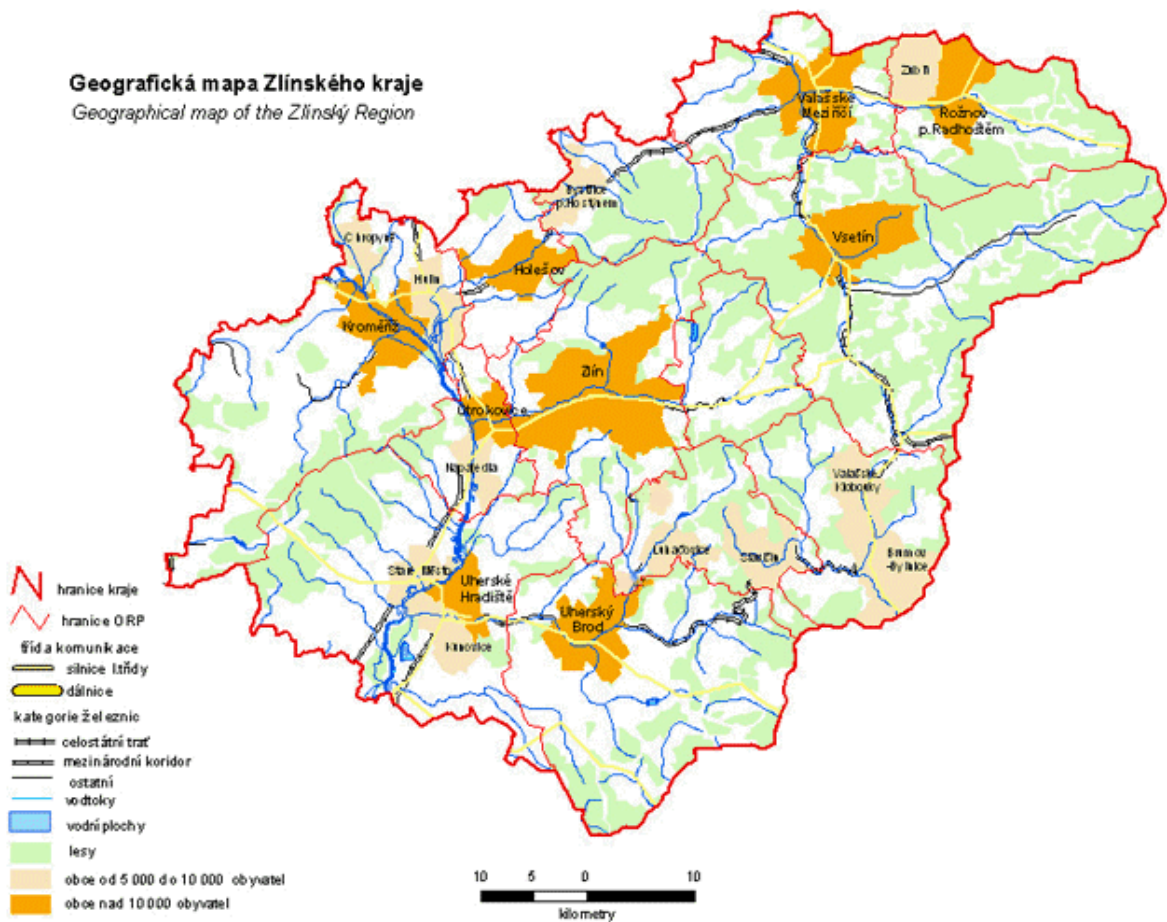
Geografická mapa Zlínského kraje
Geographical map of the Zlínský Region

Valašské Meziříčí
Zubří
Rožnov p.Radhoštěm
Bystřice p.Hostýnem
Vsetín
Chropyně
Hulín
Holešov
Kroměříž
Zlín
Otrokovice
Napajedla
Valašské Klobouky
Luhačovice
Slavičín
Brumov -Bylnice
Staré Město
Uherské Hradiště
Uherský Brod
Kunovice

hranice kraje
hranice ORP
třída komunikace
silnice I.třídy
dálnice
kategorie železnic
celostátní trať
mezinárodní koridor
ostatní
vodtoky
vodní plochy
lesy
obce od 5 000 do 10 000 obyvatel
obce nad 10 000 obyvatel

10 5 0 10
kilometry